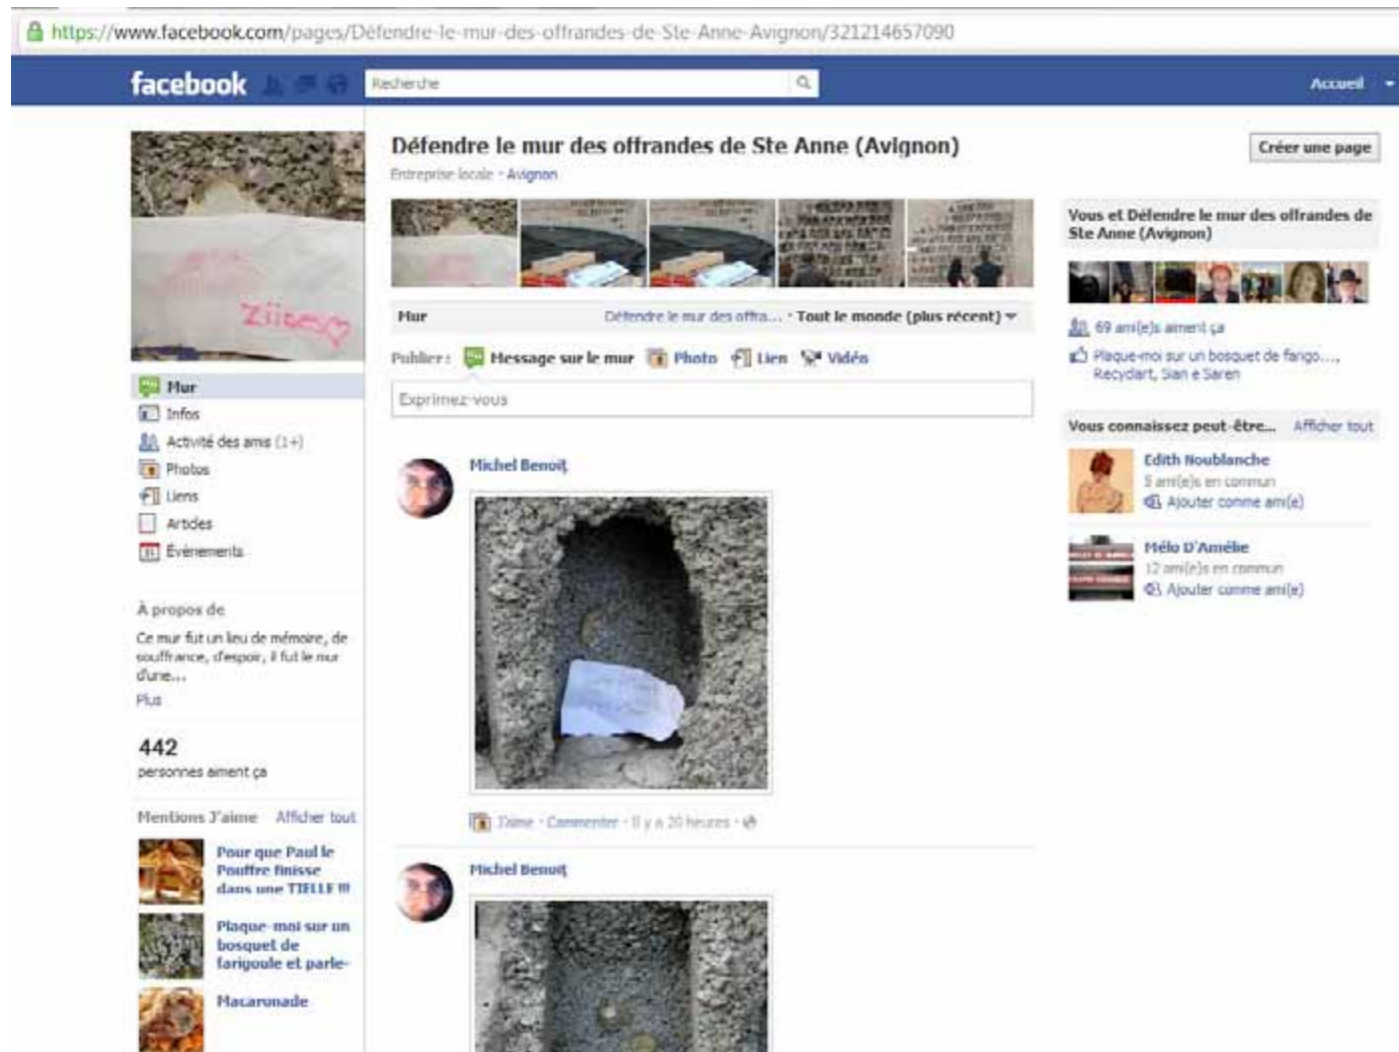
https://www.facebook.com/pages/Défendre-le-mur-des-offrandes-de-Ste-Anne-Avignon/321214657090

facebook

Recherche

Accueil

Zilee

Mur
Infos
Activité des amis (1+)
Photos
Liens
Articles
Événements

À propos de

Ce mur fut un lieu de mémoire, de souffrance, d'espoir, il fut le mur d'une...

Plus

442
personnes aiment ça

Mentions J'aime Afficher tout

Pour que Paul le Pouffre finisse dans une TIELLE !!!

Plaque-moi sur un bosquet de farigoule et parle-

Macaronade

Défendre le mur des offrandes de Ste Anne (Avignon)

Entreprise locale · Avignon

Créer une page

Mur Défendre le mur des offra... · Tout le monde (plus récent)

Publier : Message sur le mur Photo Lien Vidéo

Exprimez-vous

Michel Benoit

J'aime · Commenter · Il y a 20 heures ·

Michel Benoit

Vous et Défendre le mur des offrandes de Ste Anne (Avignon)

69 ami(e)s aiment ça

Plaque-moi sur un bosquet de farigo..., Recyclart, Sian e Saren

Vous connaissez peut-être... Afficher tout

Edith Noublanche
5 ami(e)s en commun
Ajouter comme ami(e)

Mélo D'Amélie
12 ami(e)s en commun
Ajouter comme ami(e)